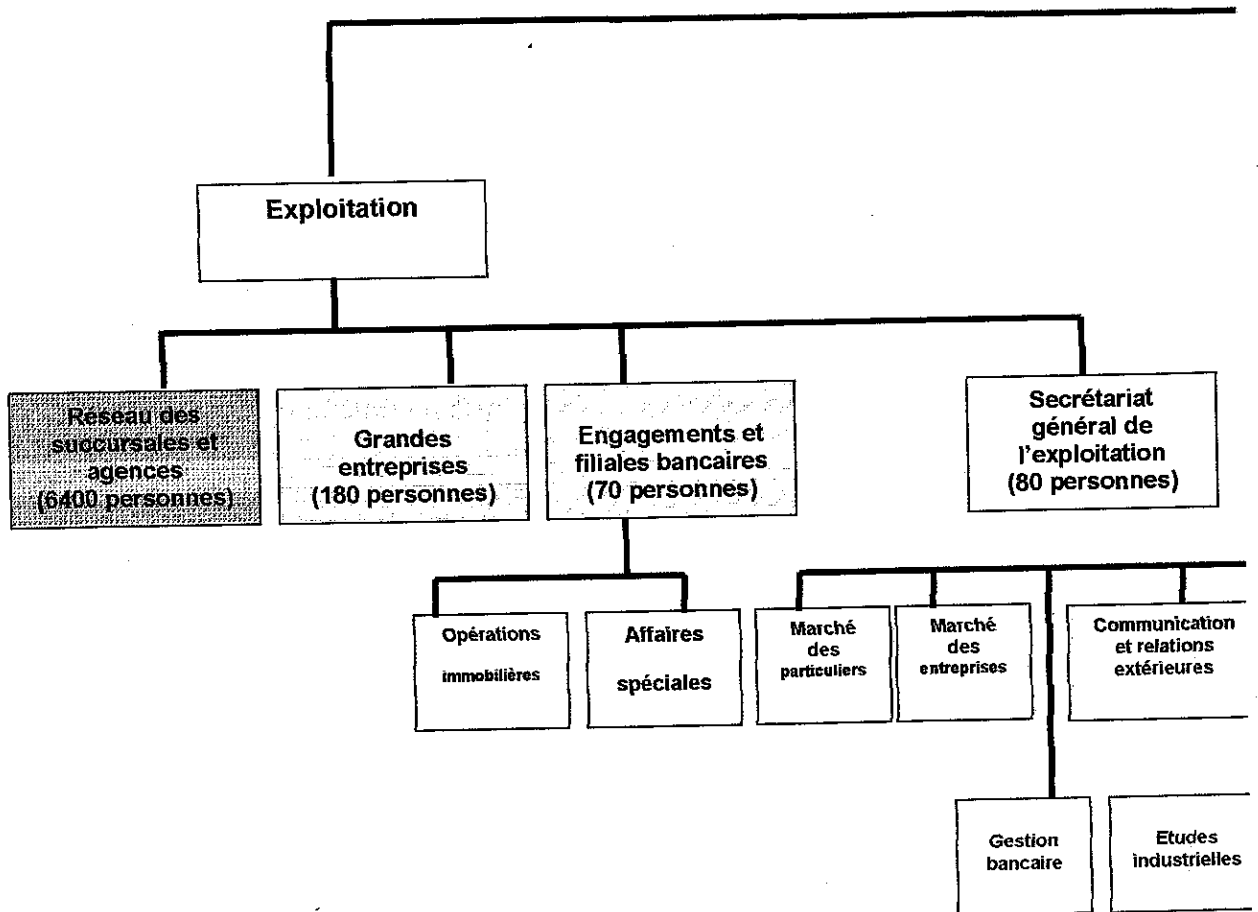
Exploitation

Réseau des succursales et agences (6400 personnes)

Grandes entreprises (180 personnes)

Engagements et filiales bancaires (70 personnes)

Secrétariat général de l'exploitation (80 personnes)

Opérations immobilières

Affaires spéciales

Marché des particuliers

Marché des entreprises

Communication et relations extérieures

Gestion bancaire

Etudes industrielles